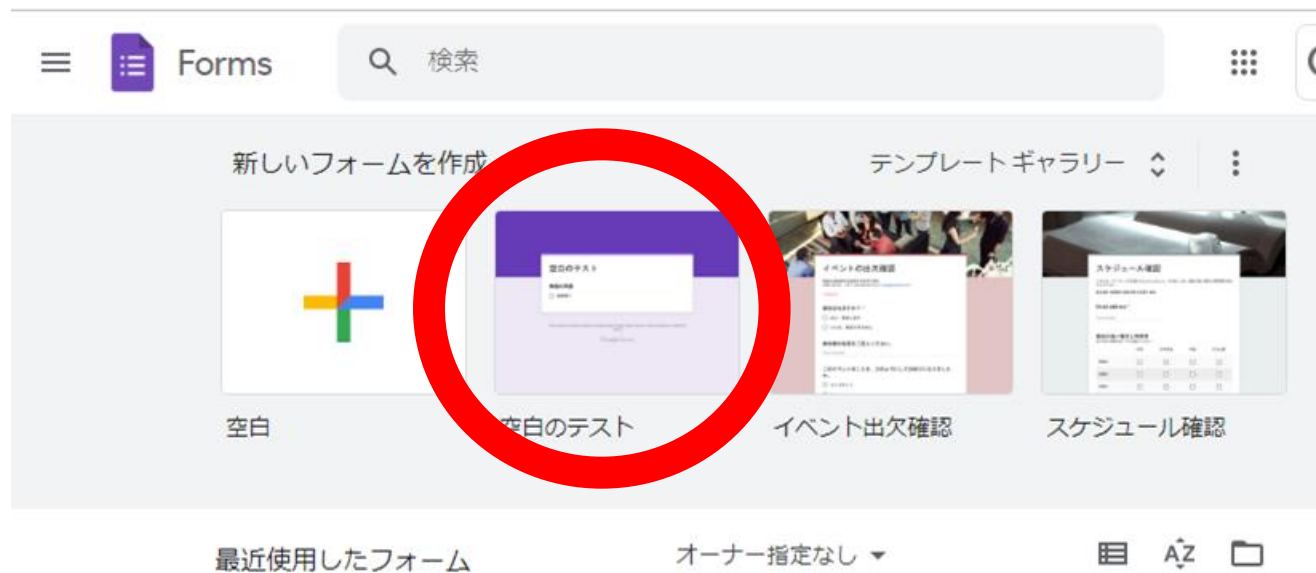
Forms

検索

新しいフォームを作成

テンプレート ギャラリー

空白のテスト

イベントの出欠確認

スケジュール確認

空白

空白のテスト

イベント出欠確認

スケジュール確認

最近使用したフォーム

オーナー指定なし